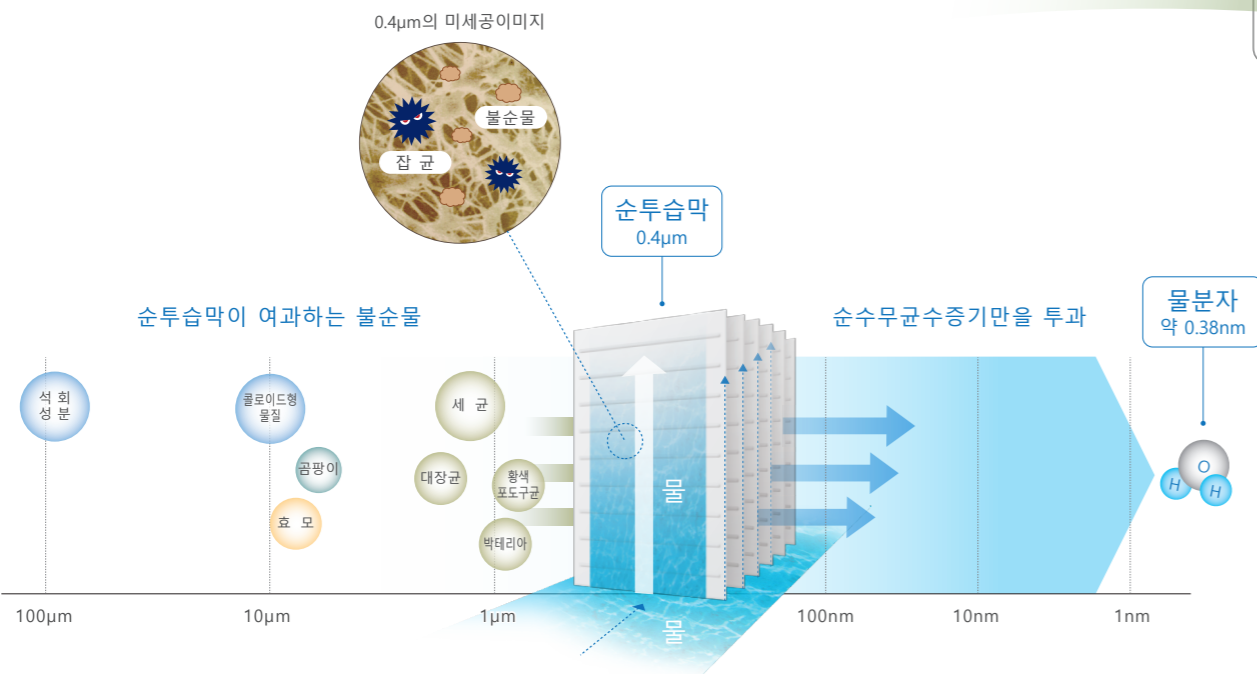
0.4μm의 미세공이미지

불순물

잡 균

순투습막
0.4μm

순투습막이 여과하는 불순물

순수무균수증기만을 투과

물분자
약 0.38nm

석 회
성 분

콜로이드형
물질

곰팡이

효 모

세 균

대장균

황색
포도구균

박테리아

물

O
H
H

물

100μm

10μm

1μm

100nm

10nm

1nm